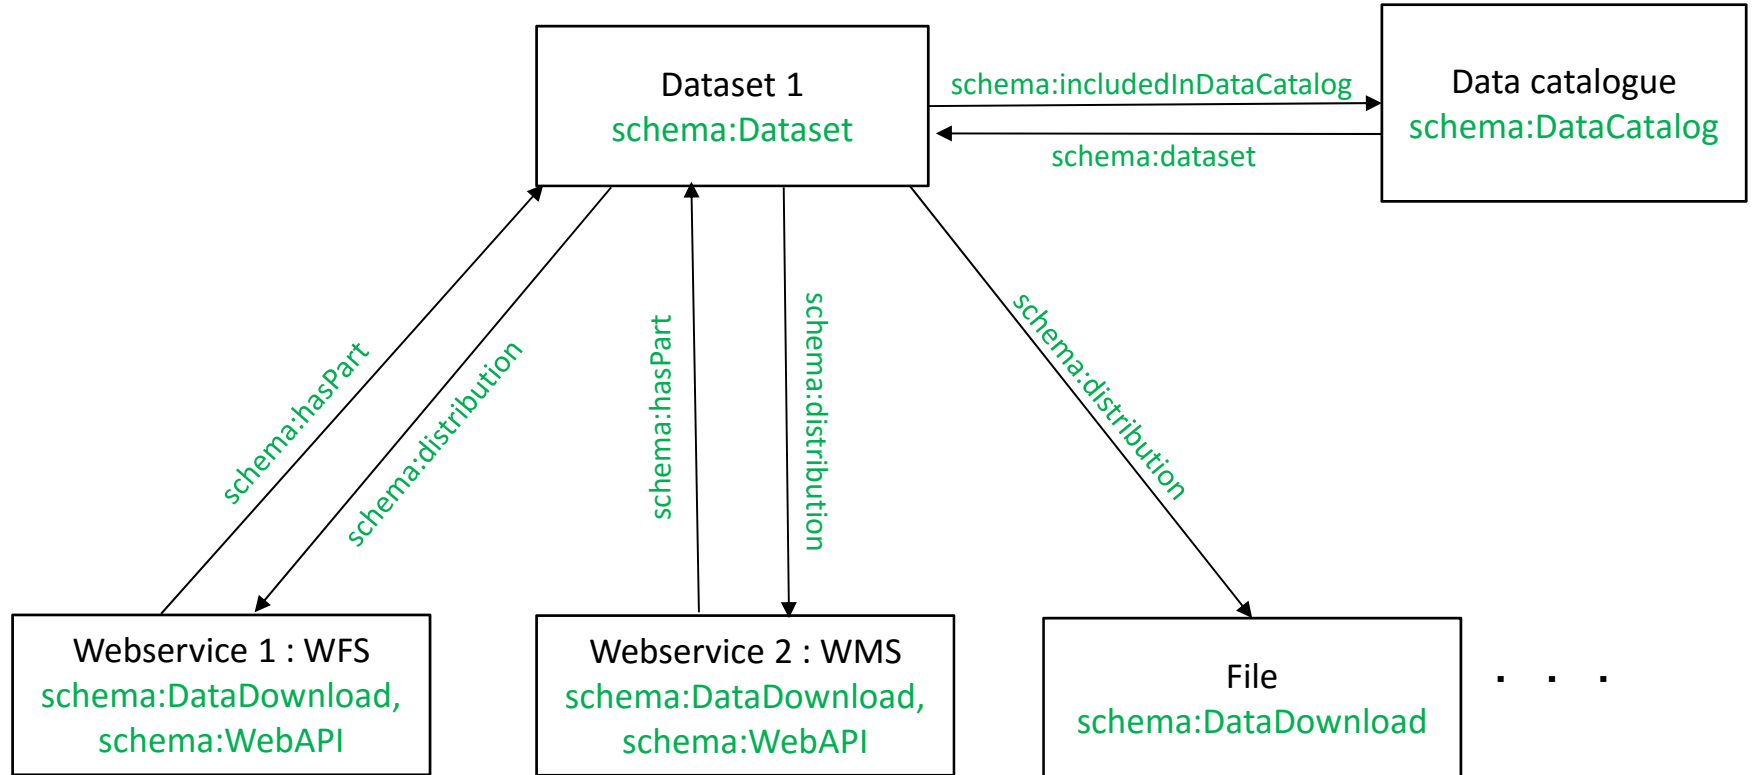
Dataset 1
schema:Dataset

schema:includedInDataCatalog

schema:dataset

Data catalogue
schema:DataCatalog

schema:hasPart

schema:distribution

schema:hasPart

schema:distribution

schema:distribution

Webservice 1 : WFS
schema:DataDownload,
schema:WebAPI

Webservice 2 : WMS
schema:DataDownload,
schema:WebAPI

File
schema:DataDownload

. . .